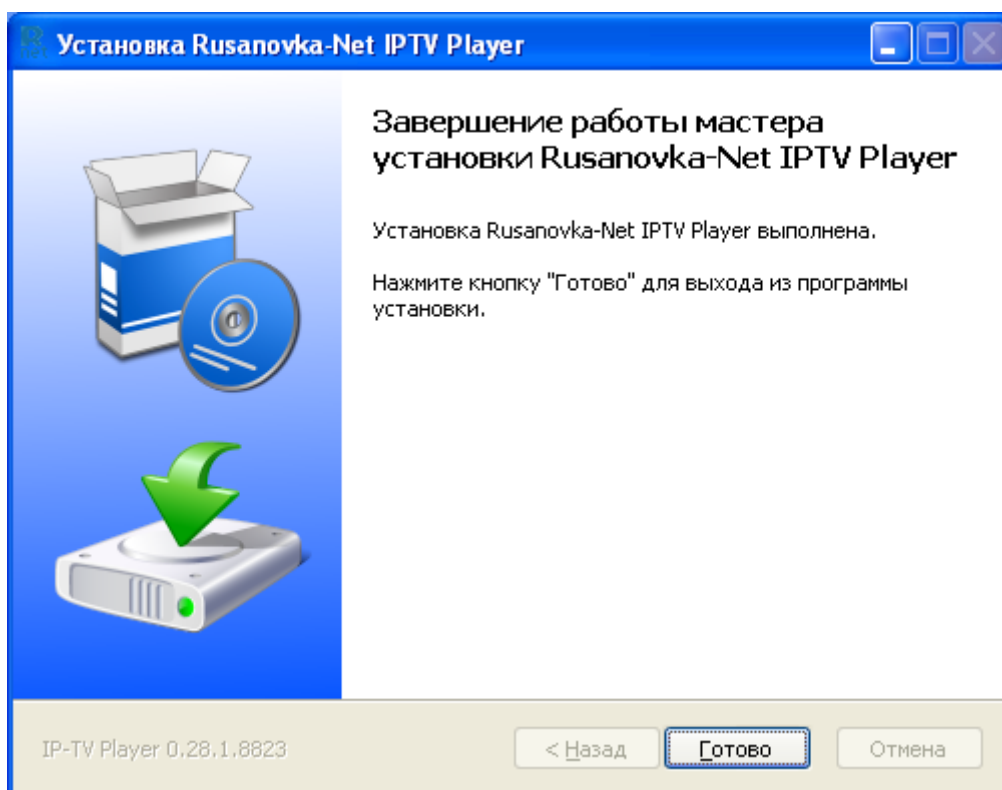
Установка Rusanovka-Net IPTV Player

Завершение работы мастера установки Rusanovka-Net IPTV Player

Установка Rusanovka-Net IPTV Player выполнена.

Нажмите кнопку "Готово" для выхода из программы установки.

IP-TV Player 0.28.1.8823

< Назад

Готово

Отмена